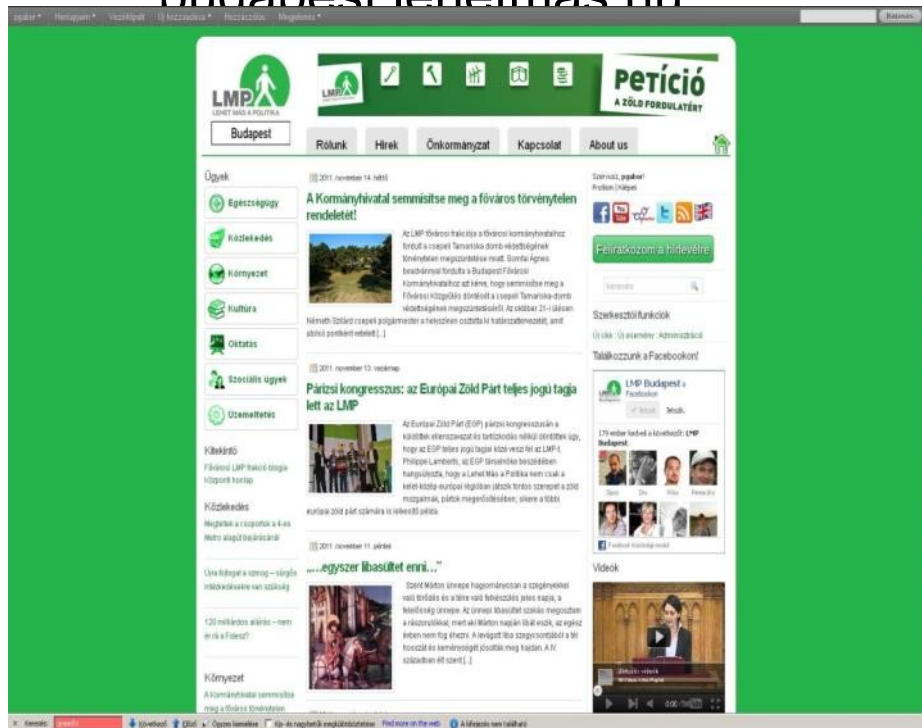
pgabor Honlapom Vezérlőpult Új bejegyzés Hozzászólás Megjelenés

LMP LEHET MÁS A POLITIKA

Budapest

PETÍCIÓ A ZÖLD FORDULATÉRT

Rólunk | Hírek | Önkormányzat | Kapcsolat | About us

Ügyek

Egészségügy

Közlekedés

Környezet

Kultúra

Oktatás

Szociális ügyek

Üzemeltetés

Kitekintő

Fővárosi LMP frakció blogja

Központi honlap

Közlekedés

Megfelel a csoportok a 4-es Metro alagút bejárásáról

Újra foltozat a szmog – sürgős intézkedésekre van szükség

120 milliárdos adósság – nem érik a Fidesz?

Környezet

A Kormányhivatal semmisítse meg a főváros törvénytelen

2011. november 14. hétfő

A Kormányhivatal semmisítse meg a főváros törvénytelen rendeletét!

Az LMP fővárosi frakciója a fővárosi kormányhivatalhoz fordult a csepeli Tamariska domb védettségének törvénytelen megszüntetése miatt. Szonfai Ágnes beadványával fordult a Budapest Fővárosi Kormányhivatalhoz azt kérve, hogy semmisítse meg a Fővárosi Közgyűlés döntését a csepeli Tamariska-domb védettségének megszüntetéséről. Az október 21-i ülésen Németh Szilárd csepeli polgármester a helyszínen osztotta ki határozattervezetét, amit ebből pontként vétetett [...]

2011. november 13. vasárnap

Párizsi kongresszus: az Európai Zöld Párt teljes jogú tagja lett az LMP

Az Európai Zöld Párt (EGP) párizsi kongresszusán a küldöttek ellenszavazat és tartózkodás nélkül döntöttek úgy, hogy az EGP teljes jogú tagjai közé veszi fel az LMP-t. Philippe Lamberts, az EGP társelnöke beszédében hangsúlyozta, hogy a Lehet Más a Politika nem csak a kelet-közép-európai régióban játszik fontos szerepet a zöld mozgalmak, pártok megerősítésében; sikere a többi európai zöld párt számára is ösztönző példa.

2011. november 11. péntek

„...egyszer libasültet enni..."

Szent Márton ünnepe hagyományosan a szegényekkel való törődés és a télre való felkészülés jeles napja, a felelősség ünnepe. Az ünnepi libasültet szokás megosztani a rászorulókkal, mert aki Márton napján libát eszik, az egész évben nem fog éhezni. A levágott liba szegycsontjából a tél hosszát és keménységét jósolták meg hajdan. A IV. században élt szent [...]

Szervusz, pgabor!
Profilom | Kilépés

Feliratkozom a hírlevélre

Keresés

Szerkesztői funkciók

Új cikk | Új esemény | Adminisztráció

Találkozzunk a Facebookon!

LMP Budapest a Facebookon

Tetszik

179 ember kedveli a következőt: LMP Budapest.

Facebook közösségi modul

Videók

Keresés: Következő Előző Összes kiemelése Kis- és nagybetű megkülönböztetése A kifejezés nem található